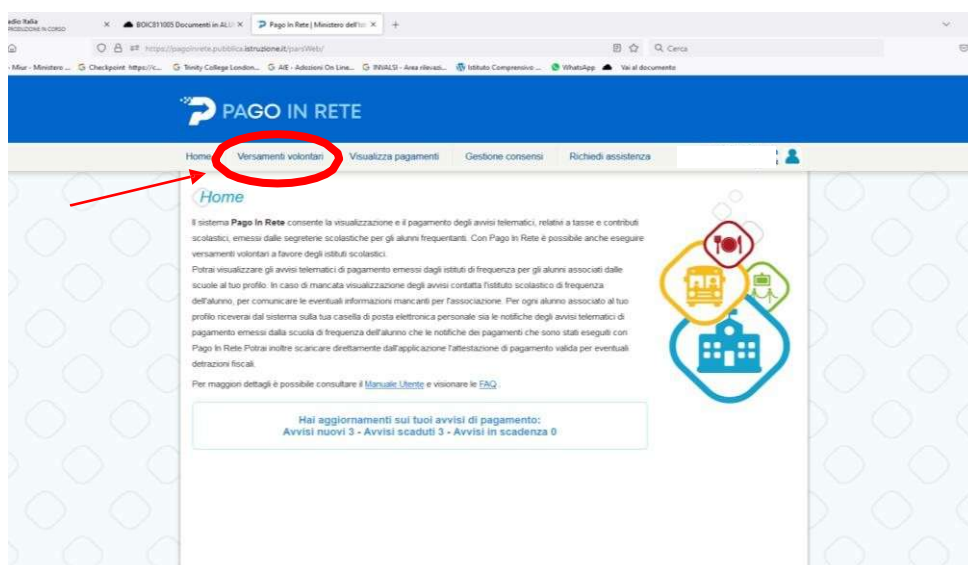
adio Italia
PRODUZIONE IN CORSO
BOIC811005 Documenti in ALU
Pago In Rete | Ministero dell'Is
https://pagoinrete.pubblica.istruzione.it/parsWeb/
Cerca
Miur - Ministero ... Checkpoint: https://c... Trinity College London... AIE - Adozioni On Line... INVALSI - Area rilevazi... Istituto Comprensivo ... WhatsApp Vai al documento

PAGO IN RETE

Home Versamenti volontari Visualizza pagamenti Gestione consensi Richiedi assistenza

Home

Il sistema Pago In Rete consente la visualizzazione e il pagamento degli avvisi telematici, relativi a tasse e contributi scolastici, emessi dalle segreterie scolastiche per gli alunni frequentanti. Con Pago In Rete è possibile anche eseguire versamenti volontari a favore degli istituti scolastici.
Potrai visualizzare gli avvisi telematici di pagamento emessi dagli istituti di frequenza per gli alunni associati dalle scuole al tuo profilo. In caso di mancata visualizzazione degli avvisi contatta l'istituto scolastico di frequenza dell'alunno, per comunicare le eventuali informazioni mancanti per l'associazione. Per ogni alunno associato al tuo profilo riceverai dal sistema sulla tua casella di posta elettronica personale sia le notifiche degli avvisi telematici di pagamento emessi dalla scuola di frequenza dell'alunno che le notifiche dei pagamenti che sono stati eseguiti con Pago In Rete.Potrai inoltre scaricare direttamente dall'applicazione l'attestazione di pagamento valida per eventuali detrazioni fiscali.

Per maggiori dettagli è possibile consultare il Manuale Utente e visionare le FAQ.

Hai aggiornamenti sui tuoi avvisi di pagamento:
Avvisi nuovi 3 - Avvisi scaduti 3 - Avvisi in scadenza 0